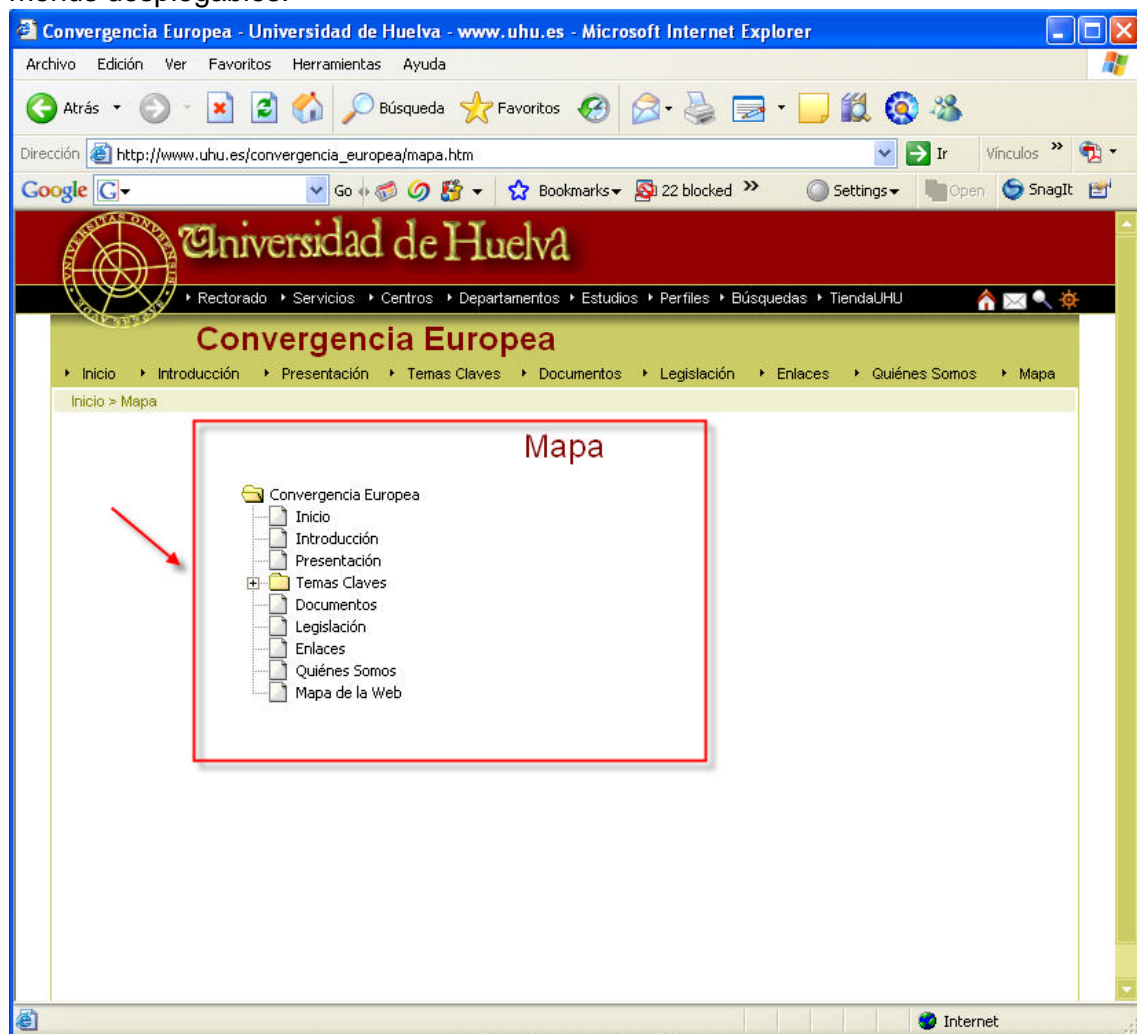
menús desplegables.

Convergencia Europea - Universidad de Huelva - www.uhu.es - Microsoft Internet Explorer

Archivo Edición Ver Favoritos Herramientas Ayuda

Atrás Búsqueda Favoritos

Dirección http://www.uhu.es/convergencia_europea/mapa.htm Ir Vínculos

Google G- Go Bookmarks 22 blocked Settings Open SnagIt

Universidad de Huelva

Rectorado Servicios Centros Departamentos Estudios Perfiles Búsquedas TiendaUHU

Convergencia Europea

Inicio Introducción Presentación Temas Claves Documentos Legislación Enlaces Quiénes Somos Mapa

Inicio > Mapa

Mapa

Convergencia Europea
Inicio
Introducción
Presentación
Temas Claves
Documentos
Legislación
Enlaces
Quiénes Somos
Mapa de la Web

Internet